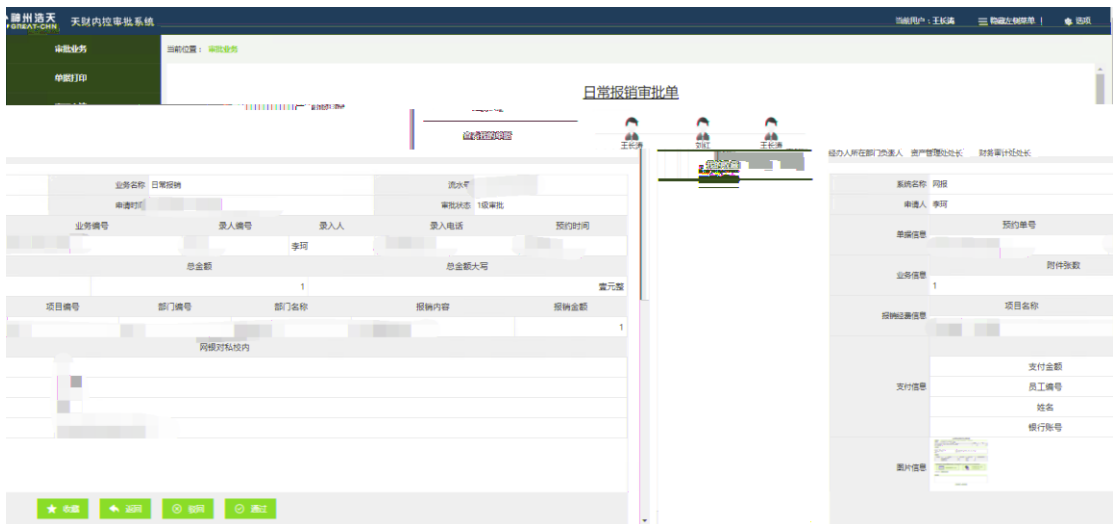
滕州浩天 GREAT-CHN 天财内控审批系统

当前用户：王长涛 隐藏左侧菜单 退出

审批业务
单据打印

当前位置： 审批业务

日常报销审批单

王长涛 刘红 王长涛
经办人所在部门负责人 资产管理处处长 财务审计处处长

| 业务名称 | 日常报销 | 流水号 | |
|---|---|---|---|
| 申请时间 | | 审批状态 | 1级审批 |

| 业务编号 | 录入编号 | 录入人 | 录入电话 | 预约时间 |
|---|---|---|---|---|
| | | 李珂 | | |

| 总金额 | 总金额大写 |
|---|---|
| 1 | 壹元整 |

| 项目编号 | 部门编号 | 部门名称 | 报销内容 | 报销金额 |
|---|---|---|---|---|
| | | | | 1 |

网银对私校内

| 系统名称 | 网报 |
|---|---|
| 申请人 | 李珂 |
| 单据信息 | 预约单号 |
| 业务信息 | 附件张数 1 |
| 报销经费信息 | 项目名称 |
| 支付信息 | 支付金额 员工编号 姓名 银行账号 |
| 图片信息 | |

收藏 返回 驳回 通过